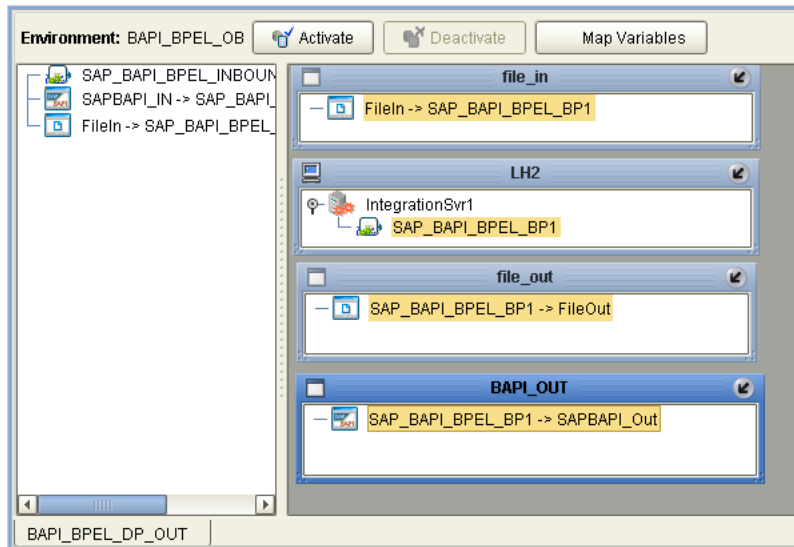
Environment: BAPI_BPEL_OB Activate Deactivate Map Variables

SAP_BAPI_BPEL_INBOUN
SAPBAPI_IN -> SAP_BAPI_
FileIn -> SAP_BAPI_BPEL_

file_in
FileIn -> SAP_BAPI_BPEL_BP1

LH2
IntegrationSvr1
SAP_BAPI_BPEL_BP1

file_out
SAP_BAPI_BPEL_BP1 -> FileOut

BAPI_OUT
SAP_BAPI_BPEL_BP1 -> SAPBAPI_Out

BAPI_BPEL_DP_OUT